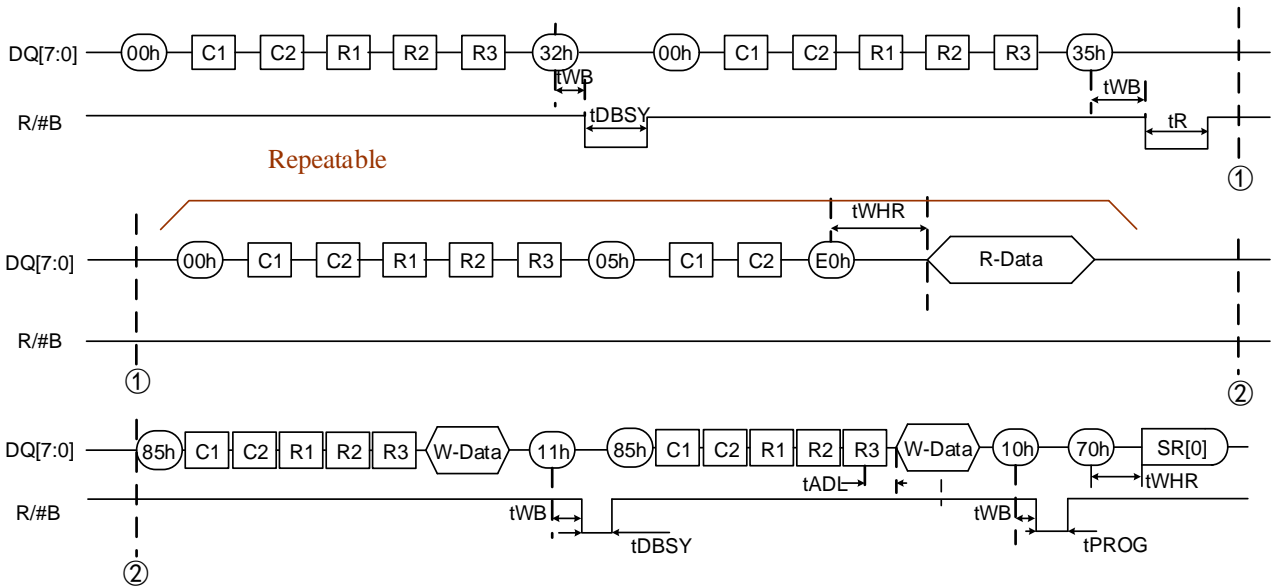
DQ[7:0] 00h C1 C2 R1 R2 R3 32h 00h C1 C2 R1 R2 R3 35h
tWB tWB
R/#B tDBSY tR
Repeatable
①
tWHR
DQ[7:0] 00h C1 C2 R1 R2 R3 05h C1 C2 E0h R-Data
R/#B
① ②
DQ[7:0] 85h C1 C2 R1 R2 R3 W-Data 11h 85h C1 C2 R1 R2 R3 W-Data 10h 70h SR[0]
tADL tWHR
R/#B tWB tWB
tDBSY tPROG
②